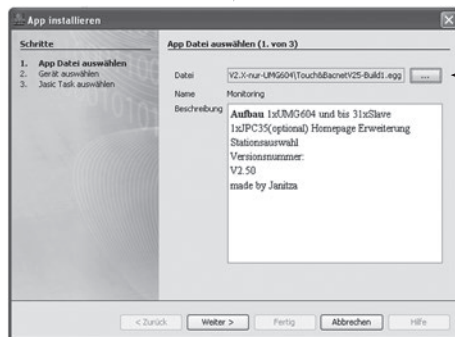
App installieren

Schritte
1. App Datei auswählen
2. Gerät auswählen
3. Jasic Task auswählen

App Datei auswählen (1. von 3)

Datei V2.X-nur-UMG604\Touch&BacnetV25-Build1.egg ...

Name Monitoring

Beschreibung **Aufbau** 1xUMG604 und bis 31xSlave 1xJPC35(optional) Homepage Erweiterung Stationsauswahl Versionsnummer: V2.50 made by Janitza

< Zurück Weiter > Fertig Abbrechen Hilfe